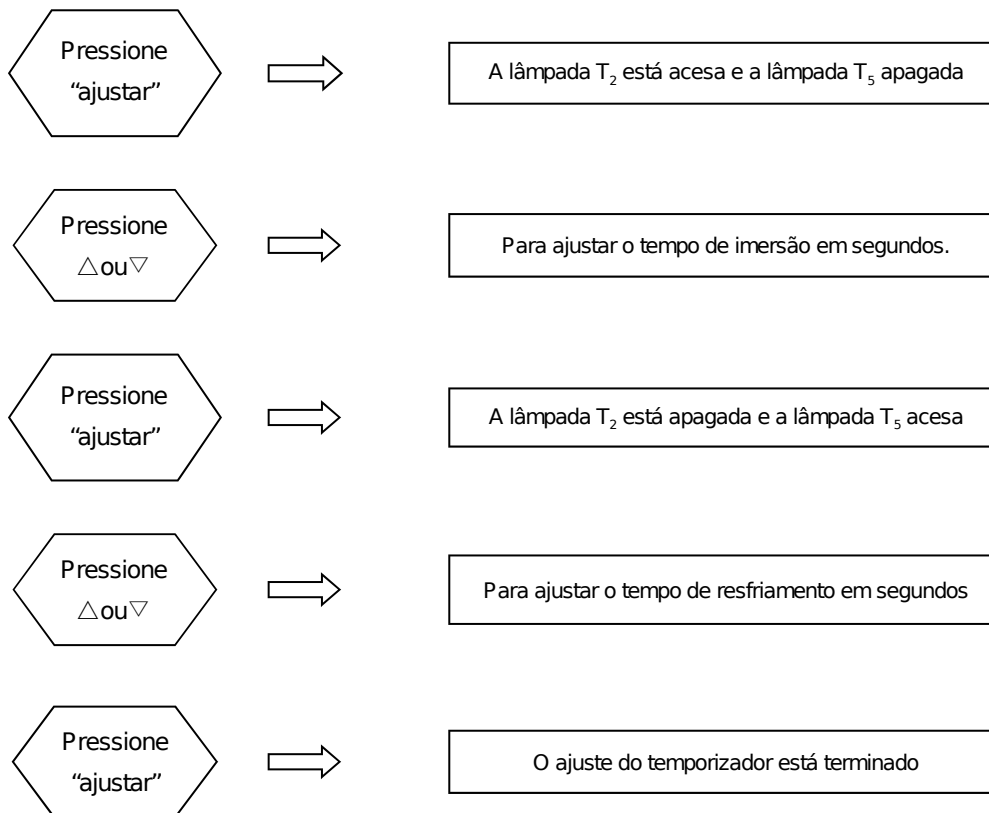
Pressione "ajustar"

A lâmpada $T_2$ está acesa e a lâmpada $T_5$ apagada

Pressione △ou▽

Para ajustar o tempo de imersão em segundos.

Pressione "ajustar"

A lâmpada $T_2$ está apagada e a lâmpada $T_5$ acesa

Pressione △ou▽

Para ajustar o tempo de resfriamento em segundos

Pressione "ajustar"

O ajuste do temporizador está terminado